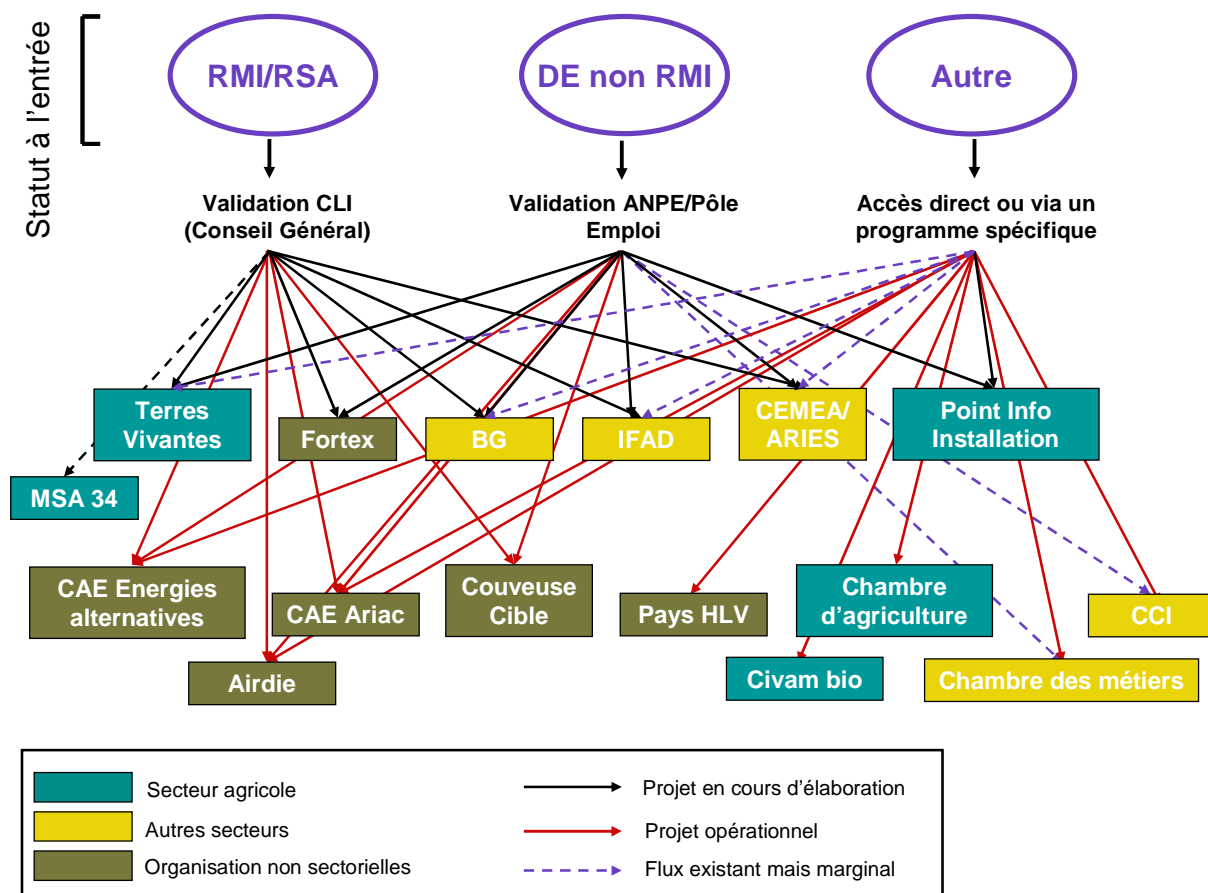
Statut à l'entrée

RMI/RSA

DE non RMI

Autre

Validation CLI (Conseil Général)

Validation ANPE/Pôle Emploi

Accès direct ou via un programme spécifique

Terres Vivantes

Fortex

BG

IFAD

CEMEA/ ARIES

Point Info Installation

MSA 34

CAE Energies alternatives

CAE Ariac

Couveuse Cible

Pays HLV

Chambre d'agriculture

CCI

Airdie

Civam bio

Chambre des métiers

Secteur agricole

Autres secteurs

Organisation non sectorielles

Projet en cours d'élaboration

Projet opérationnel

Flux existant mais marginal